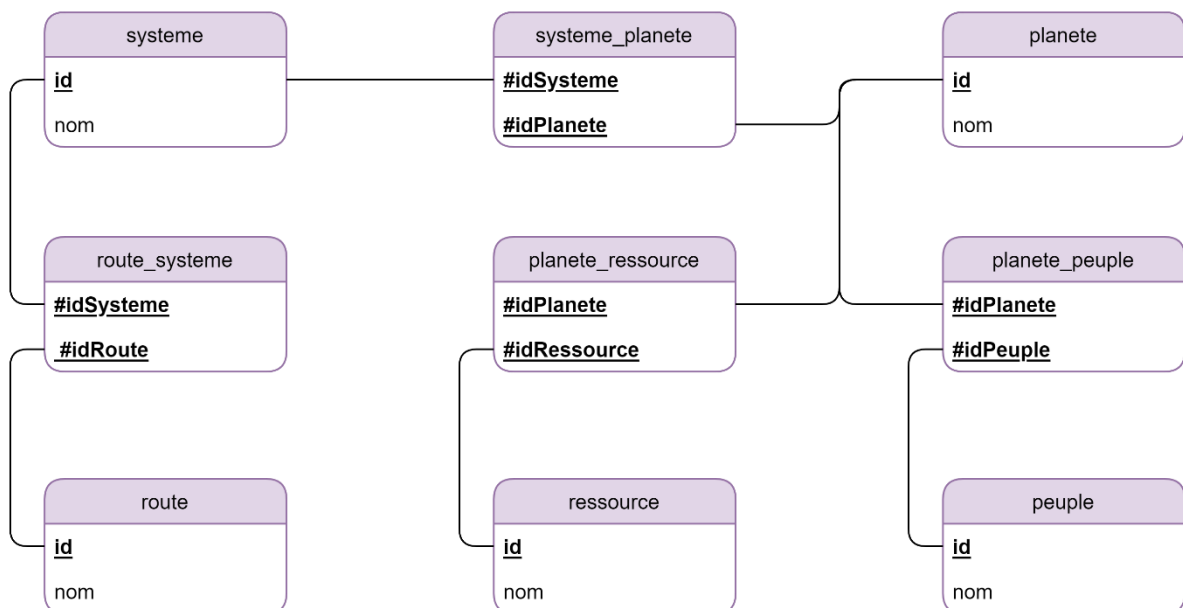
systeme
id
nom

systeme_planete
#idSysteme
#idPlanete

planete
id
nom

route_systeme
#idSysteme
#idRoute

planete_ressource
#idPlanete
#idRessource

planete_peuple
#idPlanete
#idPeuple

route
id
nom

ressource
id
nom

peuple
id
nom